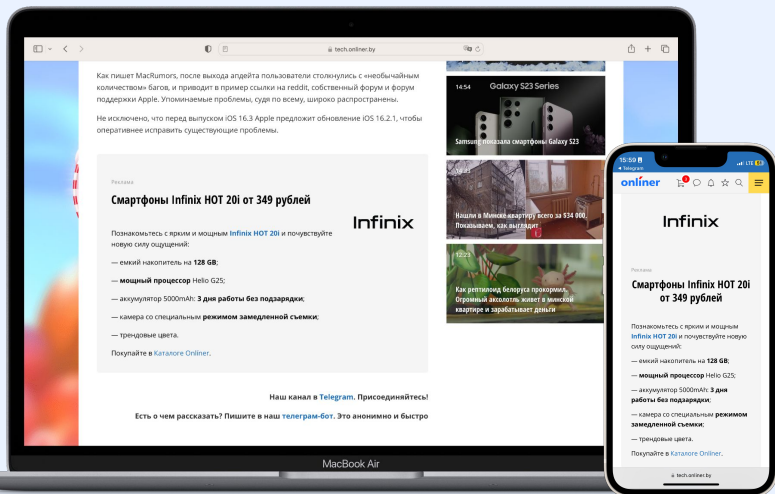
tech.onliner.by

Как пишет MacRumors, после выхода апдейта пользователи столкнулись с «необычайным количеством» багов, и приводит в пример ссылки на reddit, собственный форум и форум поддержки Apple. Упоминаемые проблемы, судя по всему, широко распространены.

Не исключено, что перед выпуском iOS 16.3 Apple предложит обновление iOS 16.2.1, чтобы оперативнее исправить существующие проблемы.

Реклама

Смартфоны Infinix HOT 20i от 349 рублей

Infinix

Познакомьтесь с ярким и мощным Infinix HOT 20i и почувствуйте новую силу ощущений:

— емкий накопитель на 128 GB;

— мощный процессор Helio G25;

— аккумулятор 5000mAh: 3 дня работы без подзарядки;

— камера со специальным режимом замедленной съемки;

— трендовые цвета.

Покупайте в Каталоге Onliner.

Наш канал в Telegram. Присоединяйтесь!

Есть о чем рассказать? Пишите в наш телеграм-бот. Это анонимно и быстро

14:54
Galaxy S23 Series
Samsung показала смартфоны Galaxy S23

13:43
Нашли в Минске квартиру всего за $34 000. Показываем, как выглядит

12:23
Как рептилоид белоруса прокормил. Огромный аксолотль живет в минской квартире и зарабатывает деньги

MacBook Air

15:50
◂ Telegram
LTE
onliner
1

Infinix

Реклама

Смартфоны Infinix HOT 20i от 349 рублей

Познакомьтесь с ярким и мощным Infinix HOT 20i и почувствуйте новую силу ощущений:

— емкий накопитель на 128 GB;

— мощный процессор Helio G25;

— аккумулятор 5000mAh: 3 дня работы без подзарядки;

— камера со специальным режимом замедленной съемки;

— трендовые цвета.

Покупайте в Каталоге Onliner.

tech.onliner.by